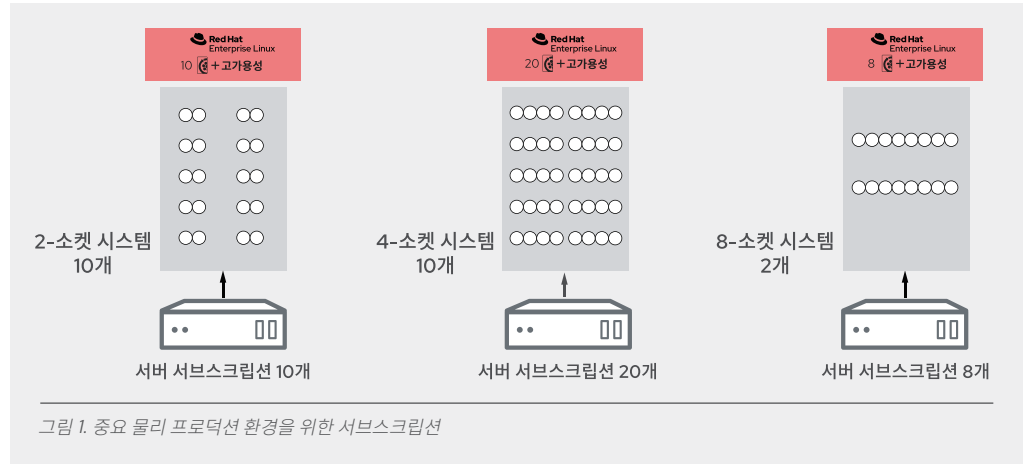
Red Hat Enterprise Linux
10 + 고가용성

2-소켓 시스템
10개

서버 서브스크립션 10개

Red Hat Enterprise Linux
20 + 고가용성

4-소켓 시스템
10개

서버 서브스크립션 20개

Red Hat Enterprise Linux
8 + 고가용성

8-소켓 시스템
2개

서버 서브스크립션 8개

그림 1. 중요 물리 프로덕션 환경을 위한 서브스크립션